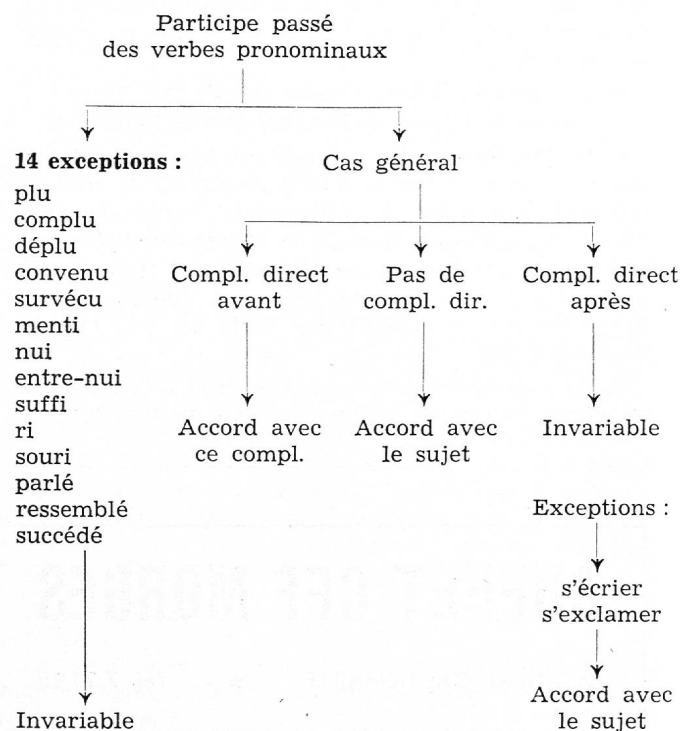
Participe passé des verbes pronominaux

**14 exceptions :**
plu
complu
déplu
convenu
survécu
menti
nui
entre-nui
suffi
ri
souri
parlé
ressemblé
succédé

Invariable

Cas général

Compl. direct avant

Accord avec ce compl.

Pas de compl. dir.

Accord avec le sujet

Compl. direct après

Invariable

Exceptions :

s'écrier
s'exclamer

Accord avec le sujet